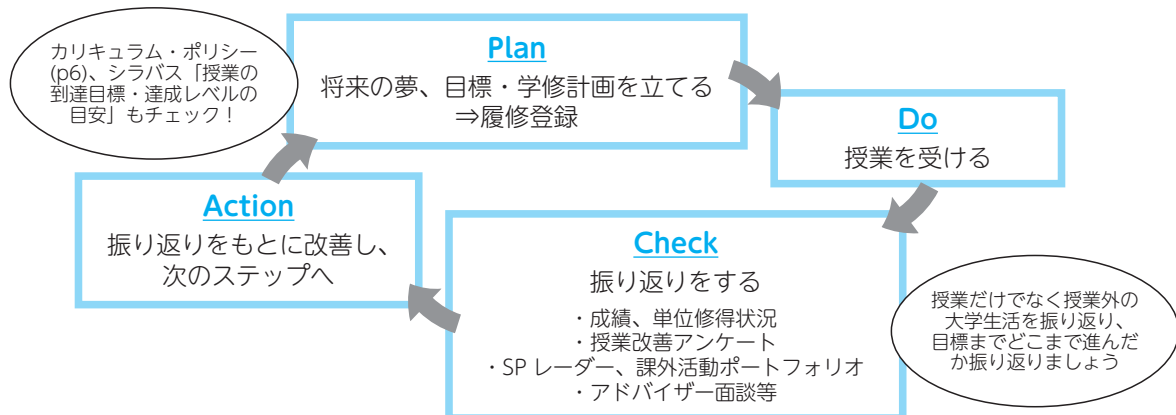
カリキュラム・ポリシー(p6)、シラバス「授業の到達目標・達成レベルの目安」もチェック！

Plan
将来の夢、目標・学修計画を立てる
⇒履修登録

Do
授業を受ける

Check
振り返りをする
・成績、単位修得状況
・授業改善アンケート
・SP レーダー、課外活動ポートフォリオ
・アドバイザー面談等

授業だけでなく授業外の大学生活を振り返り、目標までどこまで進んだか振り返りましょう

Action
振り返りをもとに改善し、次のステップへ